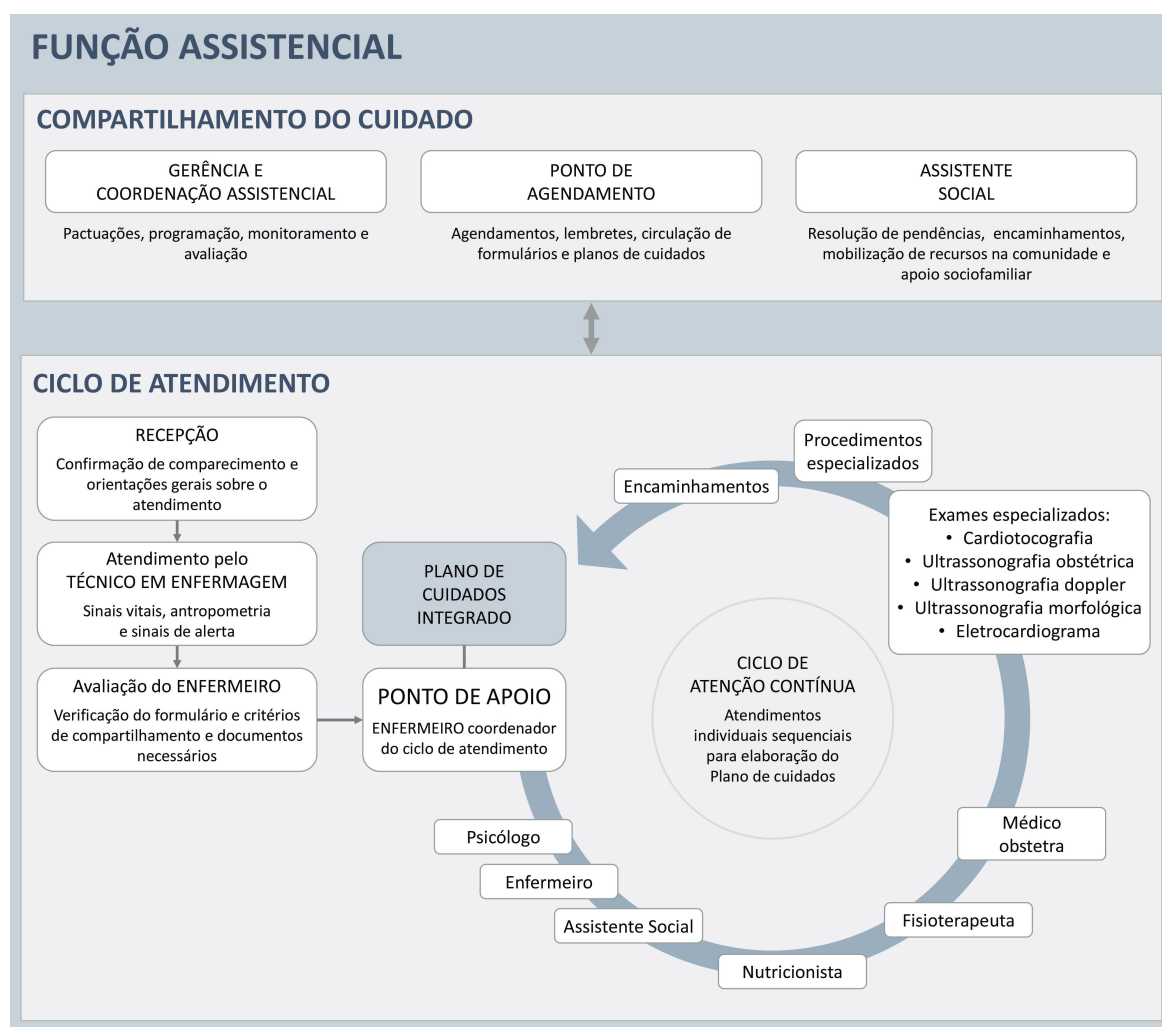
FUNÇÃO ASSISTENCIAL

COMPARTILHAMENTO DO CUIDADO

GERÊNCIA E COORDENAÇÃO ASSISTENCIAL

Pactuações, programação, monitoramento e avaliação

PONTO DE AGENDAMENTO

Agendamentos, lembretes, circulação de formulários e planos de cuidados

ASSISTENTE SOCIAL

Resolução de pendências, encaminhamentos, mobilização de recursos na comunidade e apoio sociofamiliar

CICLO DE ATENDIMENTO

RECEPÇÃO

Confirmação de comparecimento e orientações gerais sobre o atendimento

Atendimento pelo TÉCNICO EM ENFERMAGEM

Sinais vitais, antropometria e sinais de alerta

Avaliação do ENFERMEIRO

Verificação do formulário e critérios de compartilhamento e documentos necessários

PLANO DE CUIDADOS INTEGRADO

PONTO DE APOIO

ENFERMEIRO coordenador do ciclo de atendimento

Procedimentos especializados

Encaminhamentos

Exames especializados:
• Cardiotocografia
• Ultrassonografia obstétrica
• Ultrassonografia doppler
• Ultrassonografia morfológica
• Eletrocardiograma

CICLO DE ATENÇÃO CONTÍNUA

Atendimentos individuais sequenciais para elaboração do Plano de cuidados

Médico obstetra

Fisioterapeuta

Nutricionista

Assistente Social

Enfermeiro

Psicólogo